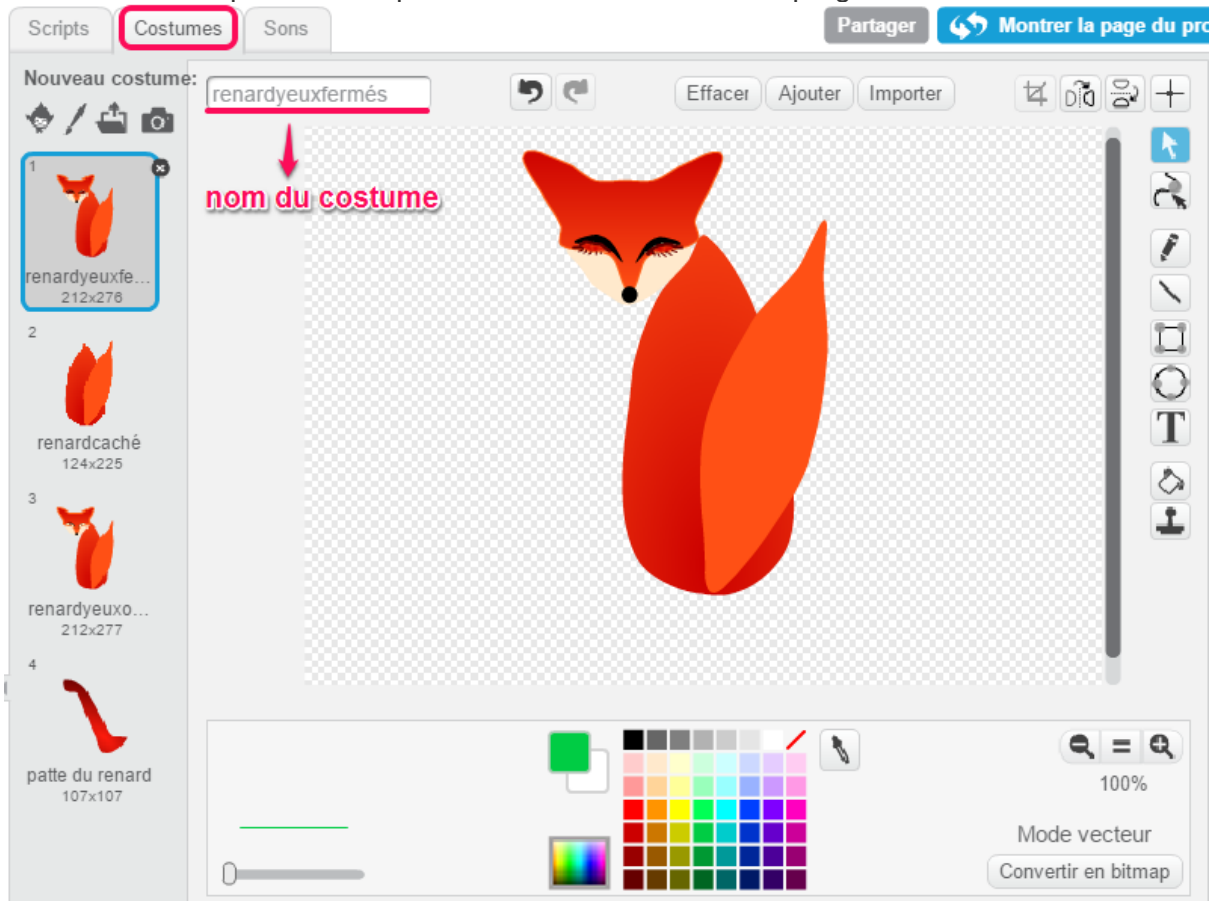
Scripts Costumes Sons

Partager Montrer la page du pro

Nouveau costume:

renardyeuxfermés

nom du costume

Effacer Ajouter Importer

1
renardyeuxfe...
212x276

2
renardcaché
124x225

3
renardyeuxo...
212x277

4
patte du renard
107x107

T

100%

Mode vecteur

Convertir en bitmap